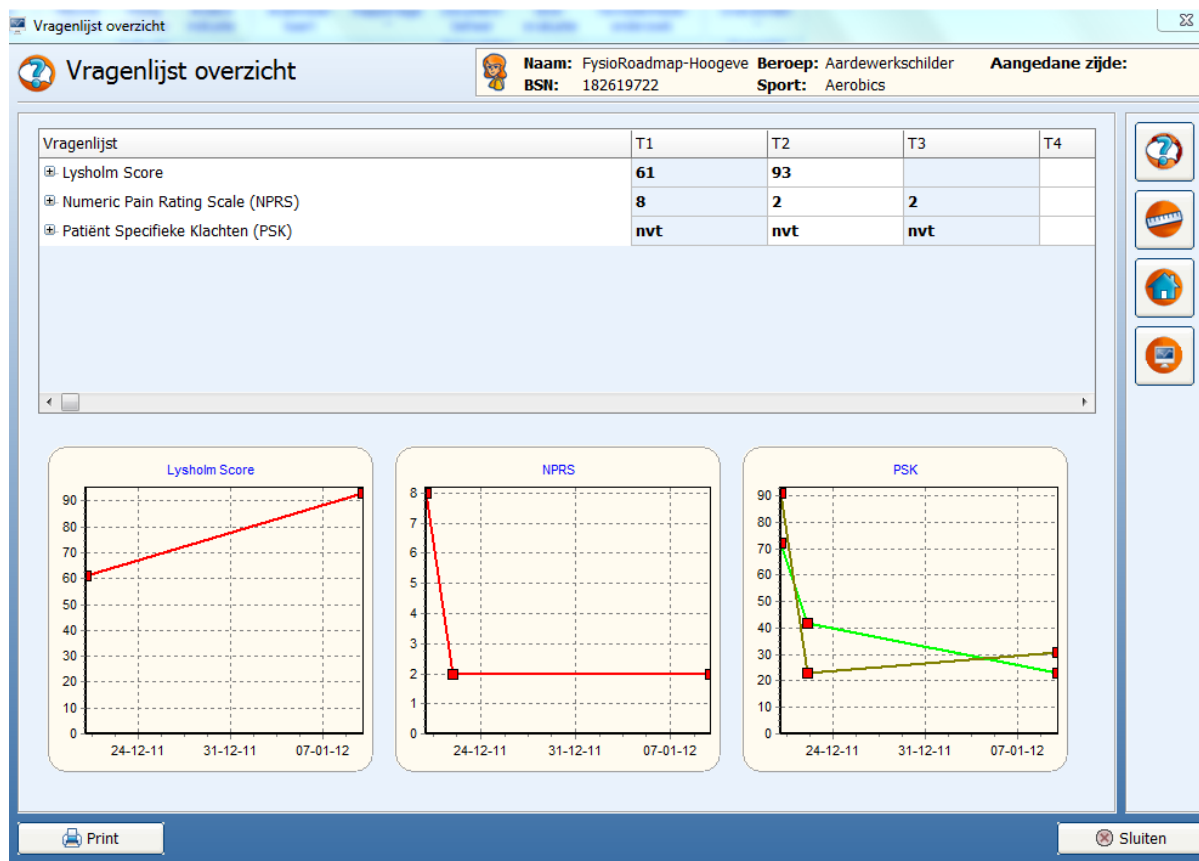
Vragenlijst overzicht

Vragenlijst overzicht

Naam: FysioRoadmap-Hoogeve
BSN: 182619722
Beroep: Aardewerkschilder
Sport: Aerobics
Aangedane zijde:

| Vragenlijst | T1 | T2 | T3 | T4 |
|---|---|---|---|---|
| ⊞ Lysholm Score | 61 | 93 | | |
| ⊞ Numeric Pain Rating Scale (NPRS) | 8 | 2 | 2 | |
| ⊞ Patiënt Specifieke Klachten (PSK) | nvt | nvt | nvt | |

Lysholm Score
90
80
70
60
50
40
30
20
10
0
24-12-11
31-12-11
07-01-12

NPRS
8
7
6
5
4
3
2
1
0
24-12-11
31-12-11
07-01-12

PSK
90
80
70
60
50
40
30
20
10
0
24-12-11
31-12-11
07-01-12

Print

Sluiten